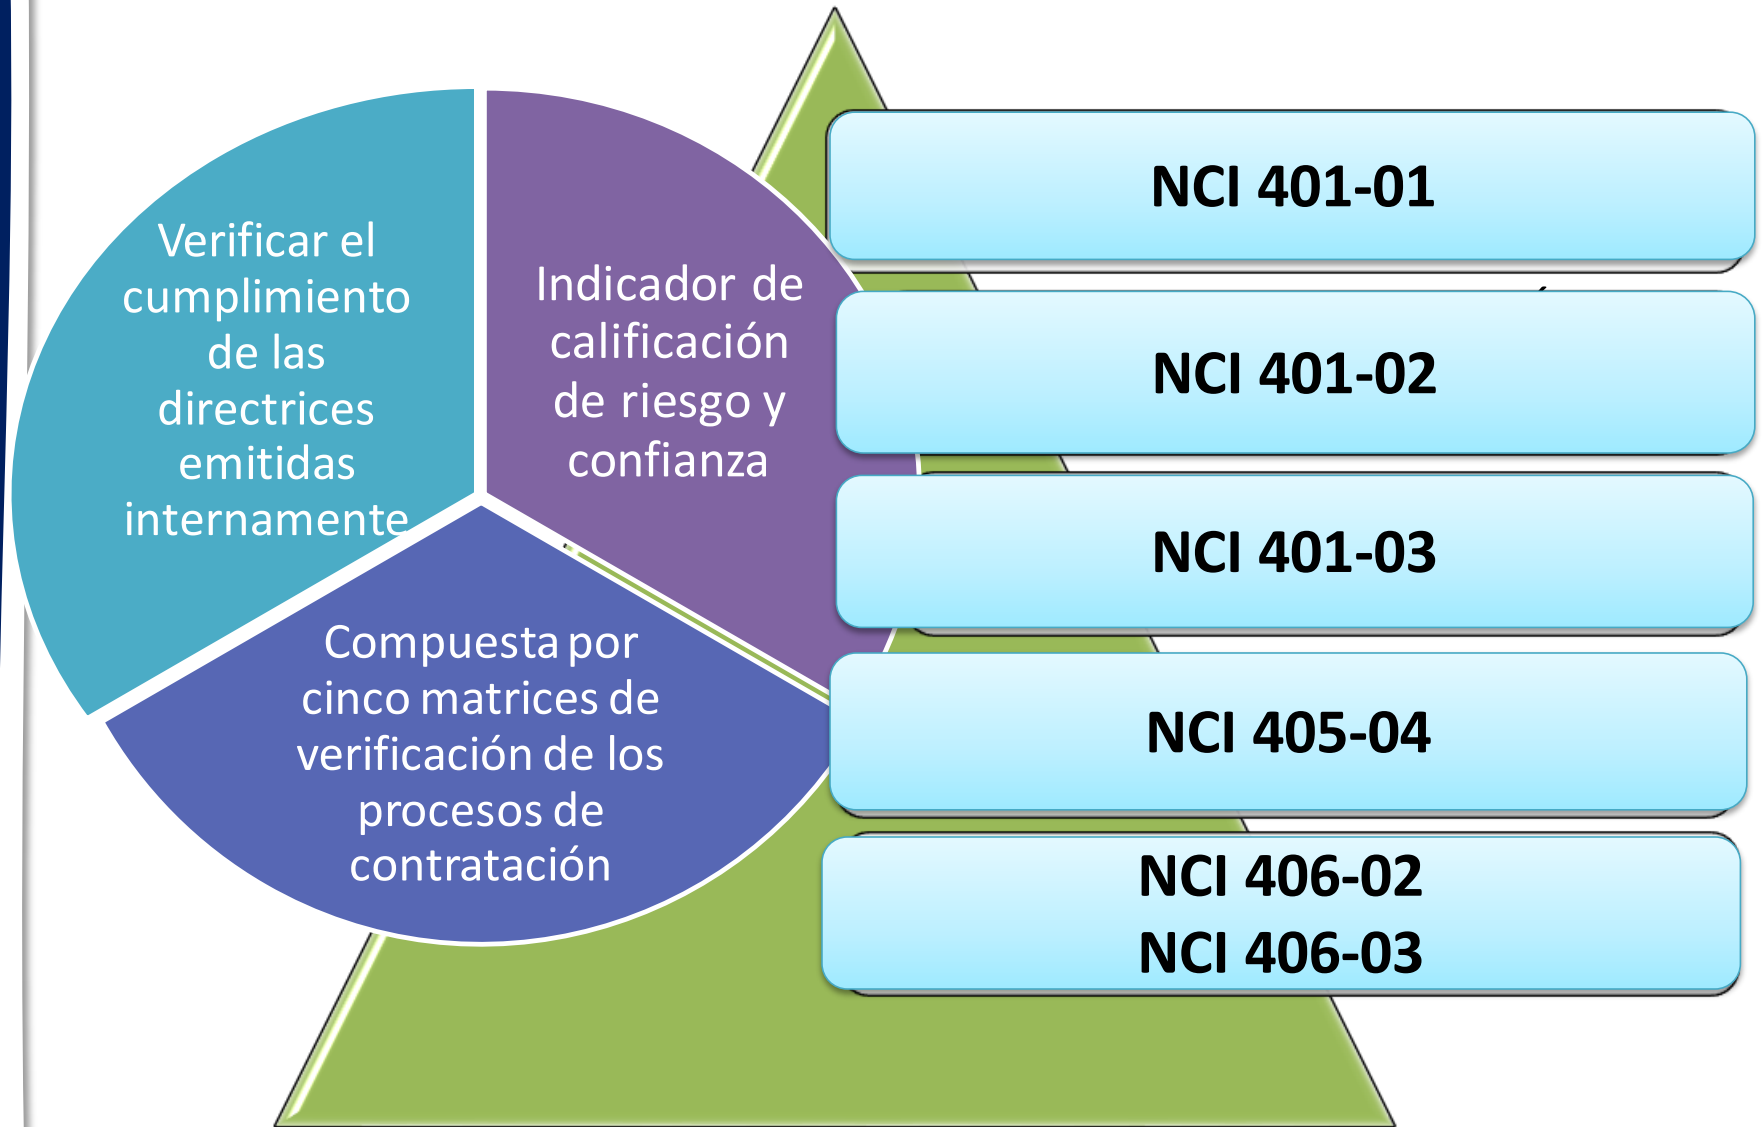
Verificar el cumplimiento de las directrices emitidas internamente

Indicador de calificación de riesgo y confianza

Compuesta por cinco matrices de verificación de los procesos de contratación

NCI 401-01

NCI 401-02

NCI 401-03

NCI 405-04

NCI 406-02
NCI 406-03